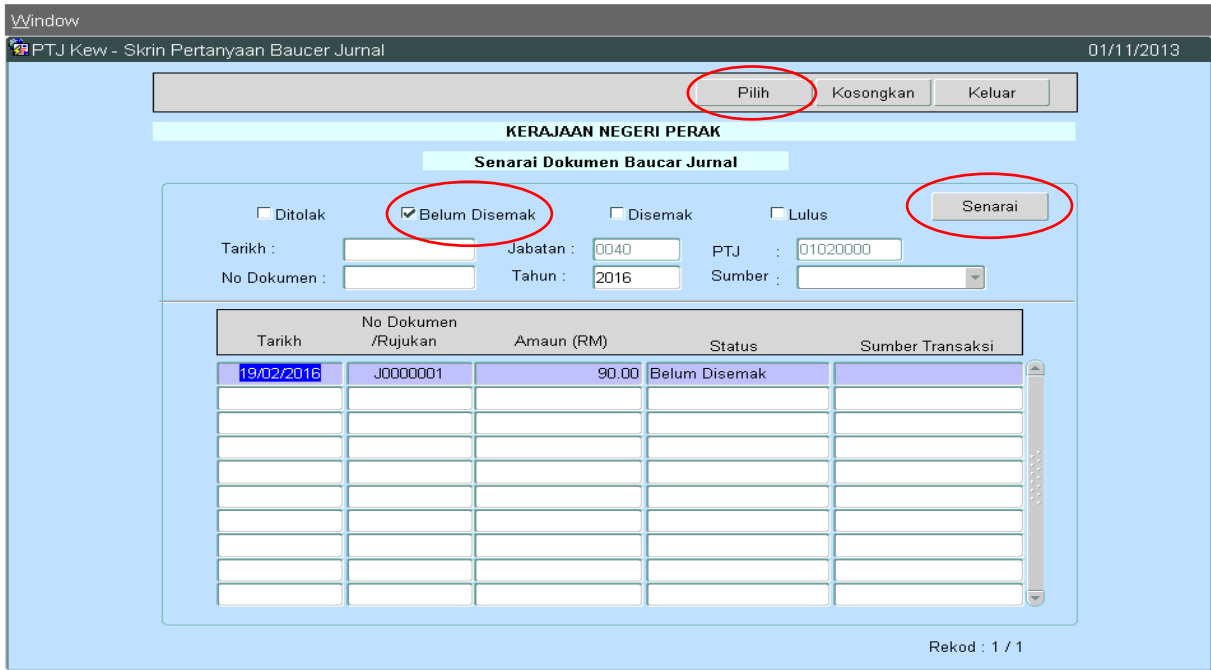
Window

PTJ Kew - Skrin Pertanyaan Baucer Jurnal

01/11/2013

Pilih | Kosongkan | Keluar

KERAJAAN NEGERI PERAK

Senarai Dokumen Baucar Jurnal

☐ Ditolak ☑ Belum Disemak ☐ Disemak ☐ Lulus

Senarai

Tarikh :

Jabatan : 0040

PTJ : 01020000

No Dokumen :

Tahun : 2016

Sumber :

| Tarikh | No Dokumen /Rujukan | Amaun (RM) | Status | Sumber Transaksi |
|---|---|---|---|---|
| 19/02/2016 | J0000001 | 90.00 | Belum Disemak | |
| | | | | |
| | | | | |
| | | | | |
| | | | | |
| | | | | |
| | | | | |
| | | | | |
| | | | | |
| | | | | |

Rekod : 1 / 1